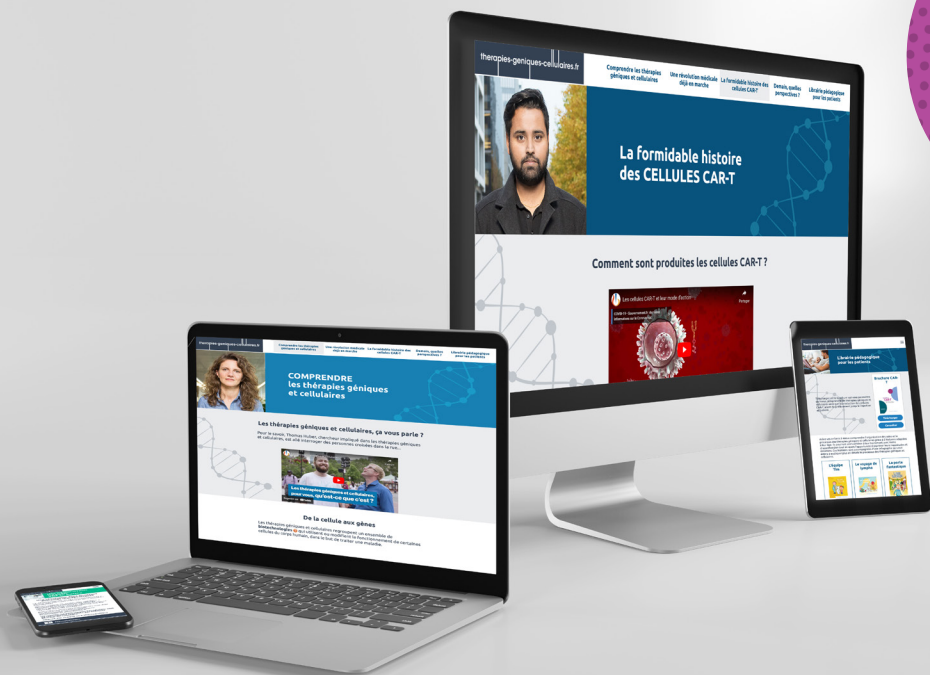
therapies-geniques-cellulaires.fr

Comprendre les thérapies géniques et cellulaires

Une révolution médicale déjà en marche

La formidable histoire des cellules CAR-T

Demain, quelles perspectives ?

Librairie pédagogique pour les patients

La formidable histoire des CELLULES CAR-T

Comment sont produites les cellules CAR-T ?

Les cellules CAR-T et leur mode d'action

Partager

therapies-geniques-cellulaires.fr

Comprendre les thérapies géniques et cellulaires

Une révolution médicale déjà en marche

La formidable histoire des cellules CAR-T

Demain, quelles perspectives ?

Librairie pédagogique pour les patients

COMPRENDRE les thérapies géniques et cellulaires

Les thérapies géniques et cellulaires, ça vous parle ?

Les thérapies géniques et cellulaires, mais vous, qu'est-ce que c'est ?

De la cellule aux gènes

Librairie pédagogique pour les patients

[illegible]